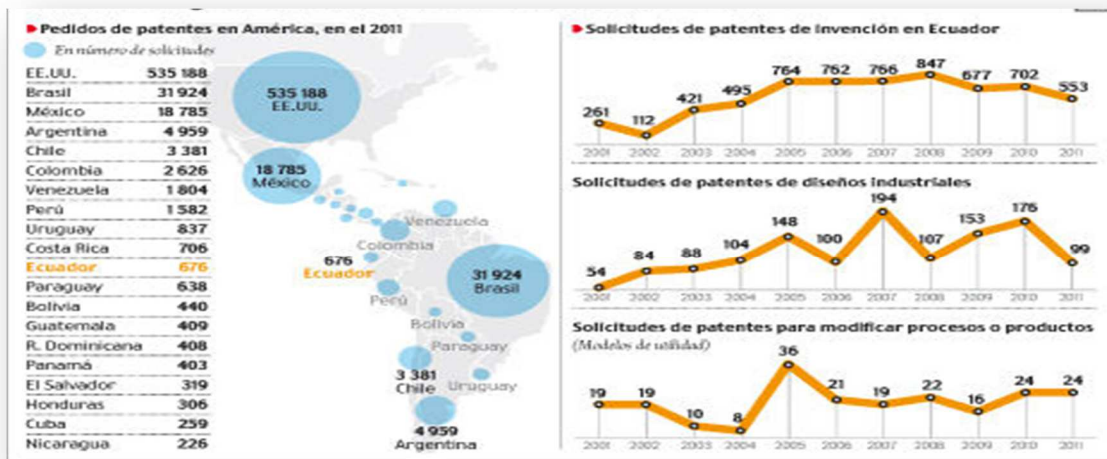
Pedidos de patentes en América, en el 2011

En número de solicitudes

| | |
|---|---|
| EE.UU. | 535 188 |
| Brasil | 31 924 |
| México | 18 785 |
| Argentina | 4 959 |
| Chile | 3 381 |
| Colombia | 2 626 |
| Venezuela | 1 804 |
| Perú | 1 582 |
| Uruguay | 837 |
| Costa Rica | 706 |
| Ecuador | 676 |
| Paraguay | 638 |
| Bolivia | 440 |
| Guatemala | 409 |
| R. Dominicana | 408 |
| Panamá | 403 |
| El Salvador | 319 |
| Honduras | 306 |
| Cuba | 259 |
| Nicaragua | 226 |

535 188 EE.UU.
18 785 México
Venezuela
Colombia
676 Ecuador
31 924 Brasil
Perú
Bolivia
Paraguay
3 381 Chile
Uruguay
4 959 Argentina

Solicitudes de patentes de invención en Ecuador

261 112 421 495 764 762 766 847 677 702 553
2001 2002 2003 2004 2005 2006 2007 2008 2009 2010 2011

Solicitudes de patentes de diseños industriales

54 84 88 104 148 100 194 107 153 176 99
2001 2002 2003 2004 2005 2006 2007 2008 2009 2010 2011

Solicitudes de patentes para modificar procesos o productos
(Modelos de utilidad)

19 19 10 8 36 21 19 22 16 24 24
2001 2002 2003 2004 2005 2006 2007 2008 2009 2010 2011